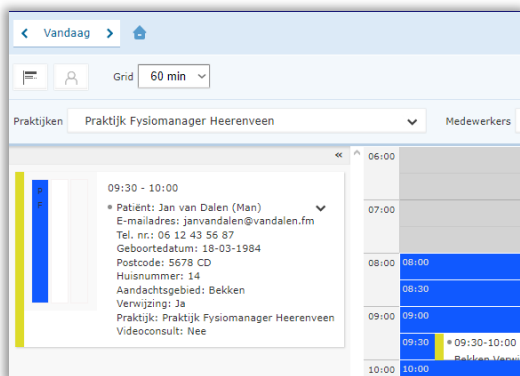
Vandaag

Grid 60 min

Praktijken Praktijk Fysiomanager Heerenveen

Medewerkers

«

P
P

09:30 - 10:00

Patiënt: Jan van Dalen (Man)
E-mailadres: janvandalen@vandalen.fm
Tel. nr.: 06 12 43 56 87
Geboortedatum: 18-03-1984
Postcode: 5678 CD
Huisnummer: 14
Aandachtsgebied: Bekken
Verwijzing: Ja
Praktijk: Praktijk Fysiomanager Heerenveen
Videoconsult: Nee

06:00
07:00
08:00
08:00
08:30
09:00
09:00
09:30
09:30-10:00
Bekken Verwij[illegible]
10:00
10:00